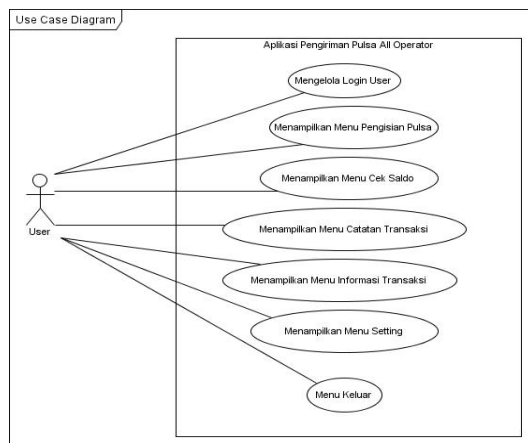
Use Case Diagram

User

Aplikasi Pengiriman Pulsa All Operator

Mengelola Login User

Menampilkan Menu Pengisian Pulsa

Menampilkan Menu Cek Saldo

Menampilkan Menu Catatan Transaksi

Menampilkan Menu Informasi Transaksi

Menampilkan Menu Setting

Menu Keluar